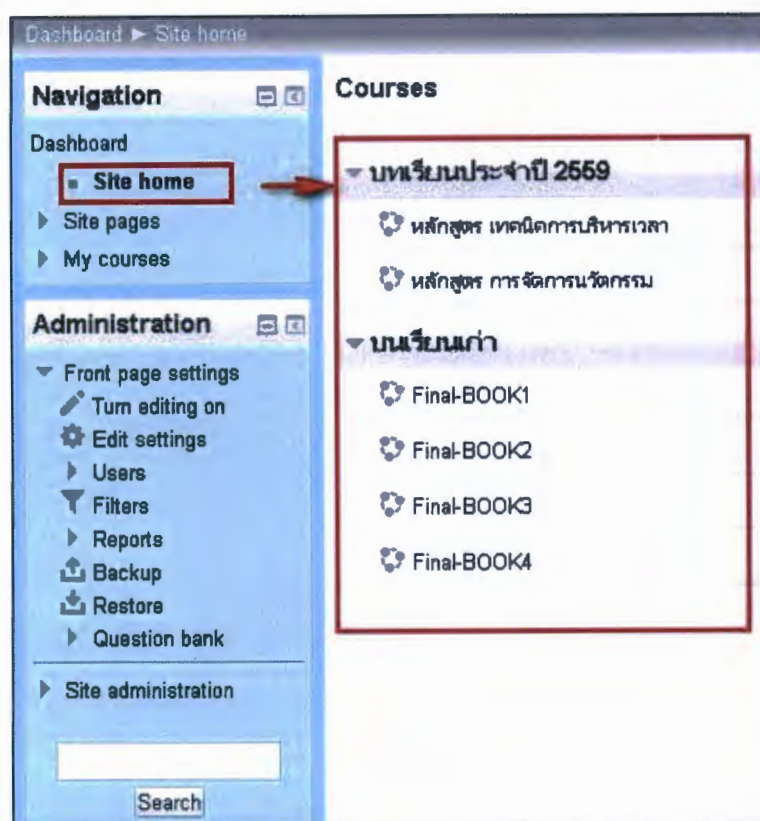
Dashboard ► Site home

Navigation

Dashboard

Site home

Site pages

My courses

Administration

Front page settings

Turn editing on

Edit settings

Users

Filters

Reports

Backup

Restore

Question bank

Site administration

Search

Courses

บทเรียนประจำปี 2559

หลักสูตร เทคนิคการบริหารเวลา

หลักสูตร การจัดการนวัตกรรม

บทเรียนเก่า

Final-BOOK1

Final-BOOK2

Final-BOOK3

Final-BOOK4